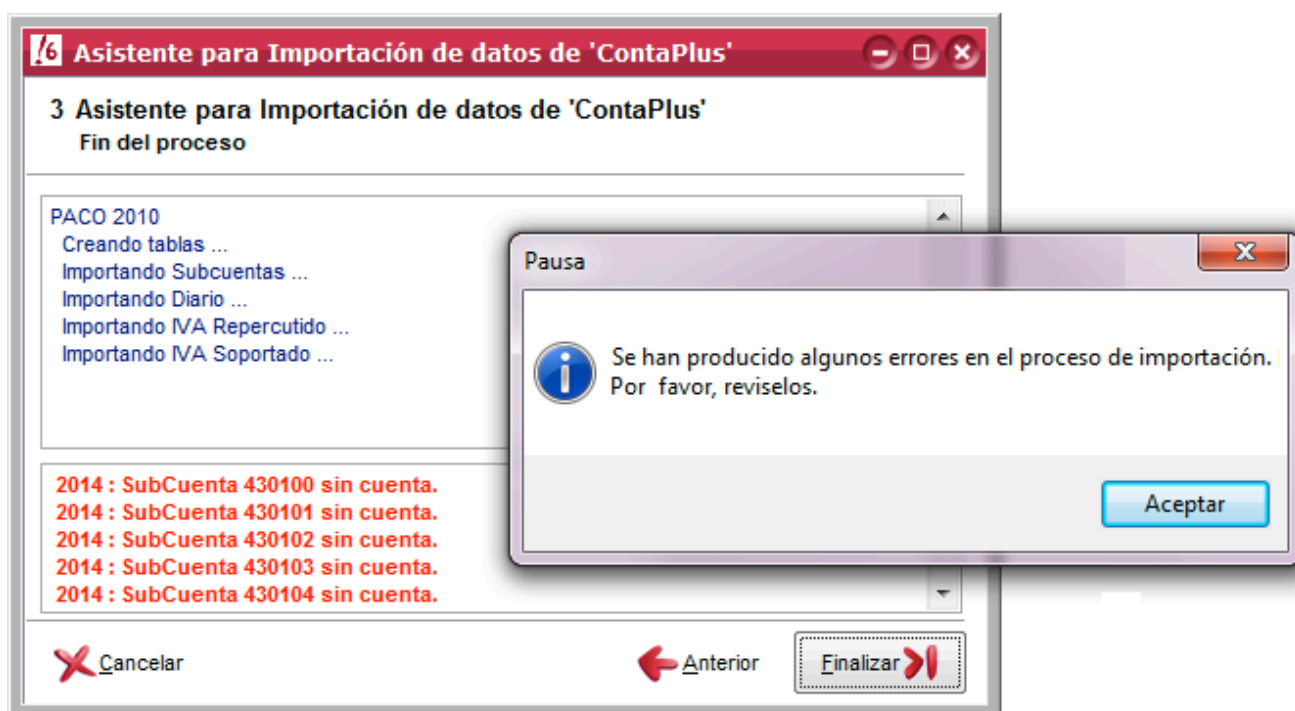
!6 Asistente para Importación de datos de 'ContaPlus'

3 Asistente para Importación de datos de 'ContaPlus'
Fin del proceso

PACO 2010
Creando tablas ...
Importando Subcuentas ...
Importando Diario ...
Importando IVA Repercutido ...
Importando IVA Soportado ...

2014 : SubCuenta 430100 sin cuenta.
2014 : SubCuenta 430101 sin cuenta.
2014 : SubCuenta 430102 sin cuenta.
2014 : SubCuenta 430103 sin cuenta.
2014 : SubCuenta 430104 sin cuenta.

Cancelar
Anterior
Finalizar

Pausa

Se han producido algunos errores en el proceso de importación.
Por favor, reviselos.

Aceptar